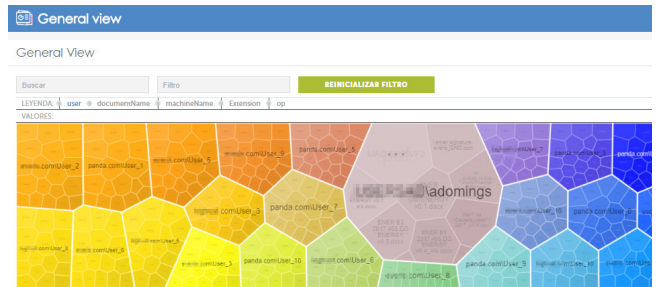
General view

General View

Buscar

Filtro

REINICIALIZAR FILTRO

LEYENDA: user documentName machineName Extension op

VALORES:

avanis.com\User_2

panda.com\User_1

avanis.com\User_5

avanis.com\User_6

panda.com\User_5

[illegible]\adomings

avanis.com\User_7

panda.com

avanis.com\User_3

panda.com\User_7

avanis.com\User_10

avanis.com\User_2

avanis.com\User_6

avanis.com\User_3

panda.com\User_10

avanis.com\User_6

avanis.com\User_6

panda.com\User_9

avanis.com\User_10

avanis.com\User_5